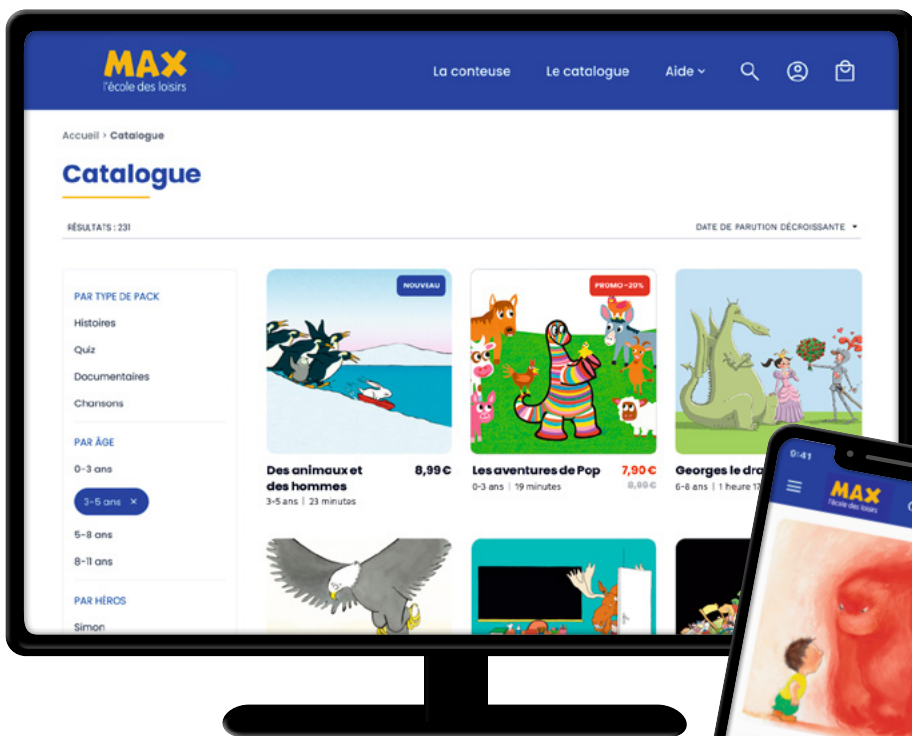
MAX
l'école des loisirs

La conteuse
Le catalogue
Aide

Accueil > Catalogue

Catalogue

RÉSULTATS : 231
DATE DE PARUTION DÉCROISSANTE

PAR TYPE DE PACK
Histoires
Quiz
Documentaires
Chansons

PAR ÂGE
0-3 ans
3-5 ans ×
5-8 ans
8-11 ans

PAR HÉROS
Simon

NOUVEAU
Des animaux et des hommes
8,99€
3-5 ans | 23 minutes

PROMO -20%
Les aventures de Pop
7,90€
8,99€
0-3 ans | 19 minutes

Georges le dra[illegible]
6-8 ans | 1 heure 1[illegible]

9:41
MAX
l'école des loisirs